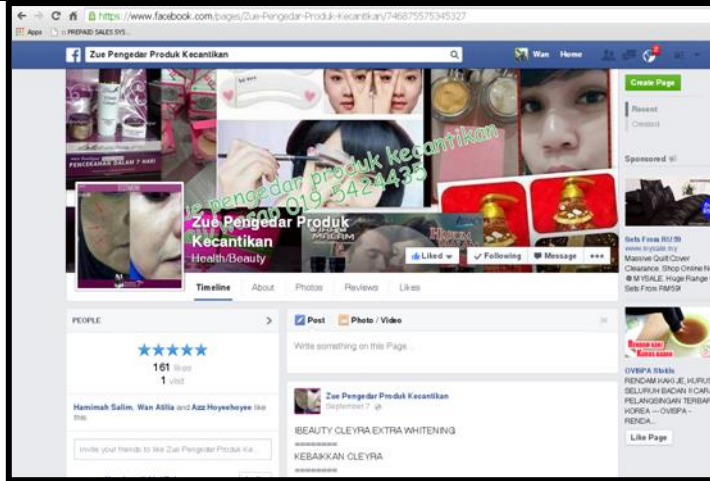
https://www.facebook.com/pages/Zue-Pengedar-Produk-Kecantikan/746875575345327

Apps PREPAID SALES SYS...

Zue Pengedar Produk Kecantikan

Wan Home

Create Page

Recent

Created

Sponsored

PENCEGAHAN BADAN 7 HARI

Zue pengedar produk kecantikan
Zue 019-5424435

Zue Pengedar Produk Kecantikan
Health/Beauty

Liked Following Message ...

Timeline About Photos Reviews Likes

Sets From RM39
www.mysale.my
Massive Quilt Cover Clearance. Shop Online Now @ MYSALE. Huge Range Sets From RM59!

PEOPLE

★★★★★
161 likes
1 visit

Hamimah Salim, Wan Atilia and Azz Hoyeehoyee like this.

Invite your friends to like Zue Pengedar Produk Ke...

Post Photo / Video

Write something on this Page...

Zue Pengedar Produk Kecantikan
September 7

IBEAUTY CLEYRA EXTRA WHITENING
========
KEBAIKKAN CLEYRA
========

OVISPA Stokis
RENDAM KAKI JE, KURUS SELURUH BADAN !! CARA PELANGSINGAN TERBARU KOREA --- OVISPA - RENDA...

Like Page